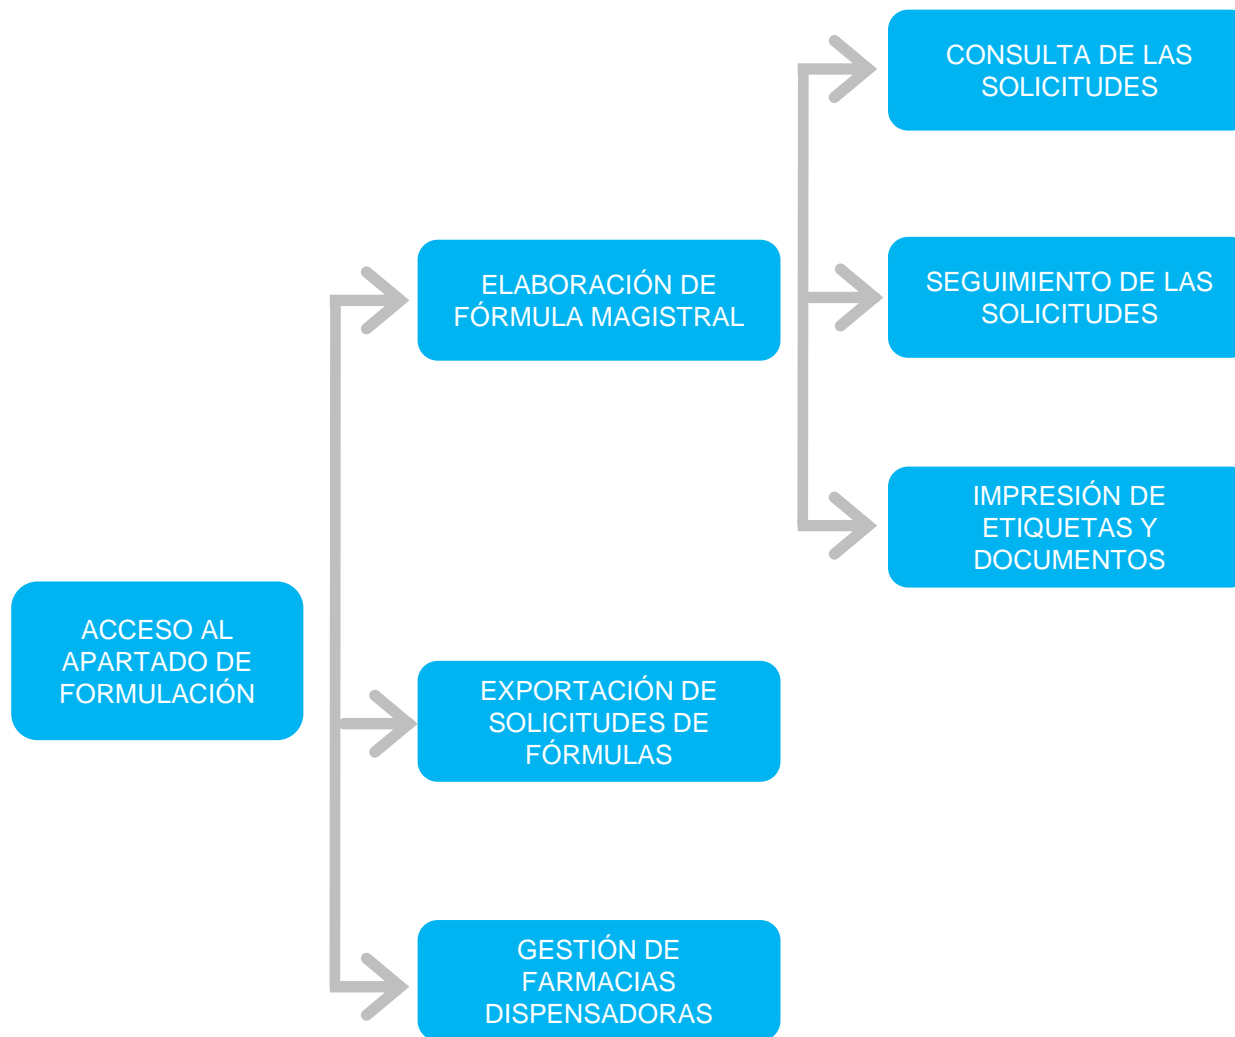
ACCESO AL APARTADO DE FORMULACIÓN

ELABORACIÓN DE FÓRMULA MAGISTRAL

CONSULTA DE LAS SOLICITUDES

SEGUIMIENTO DE LAS SOLICITUDES

IMPRESIÓN DE ETIQUETAS Y DOCUMENTOS

EXPORTACIÓN DE SOLICITUDES DE FÓRMULAS

GESTIÓN DE FARMACIAS DISPENSADORAS